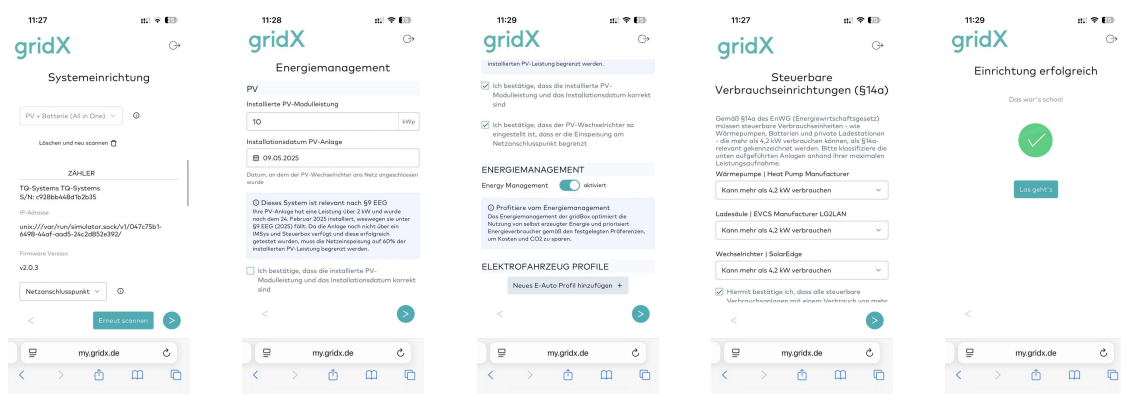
11:27

gridX

Systemeinrichtung

PV + Batterie (All in One)

Löschen und neu scannen

ZÄHLER

TQ-Systems TQ-Systems
S/N: c928bb448d1b2b35

IP-Adresse

unix:///var/run/simulator.sock/v1/047c75b1-6498-44af-aad5-24c2d852e392/

Firmware Version

v2.0.3

Netzanschlusspunkt

Erneut scannen

my.gridx.de

11:28

gridX

Energiemanagement

PV

Installierte PV-Modulleistung

10 kWp

Installationsdatum PV-Anlage

09.05.2025

Datum, an dem der PV-Wechselrichter ans Netz angeschlossen wurde

Dieses System ist relevant nach §9 EEG
Ihre PV-Anlage hat eine Leistung über 2 kW und wurde nach dem 24. Februar 2025 installiert, weswegen sie unter §9 EEG (2025) fällt. Da die Anlage noch nicht über ein iMSys und Steuerbox verfügt und diese erfolgreich getestet wurden, muss die Netzeinspeisung auf 60% der installierten PV-Leistung begrenzt werden.

Ich bestätige, dass die installierte PV-Modulleistung und das Installationsdatum korrekt sind

my.gridx.de

11:29

gridX

installierten PV-Leistung begrenzt werden.

Ich bestätige, dass die installierte PV-Modulleistung und das Installationsdatum korrekt sind

Ich bestätige, dass der PV-Wechselrichter so eingestellt ist, dass er die Einspeisung am Netzanschlusspunkt begrenzt

ENERGIEMANAGEMENT

Energy Management aktiviert

Profitiere vom Energiemanagement
Das Energiemanagement der gridBox optimiert die Nutzung von selbst erzeugter Energie und priorisiert Energieverbraucher gemäß den festgelegten Präferenzen, um Kosten und CO2 zu sparen.

ELEKTROFAHRZEUG PROFILE

Neues E-Auto Profil hinzufügen +

my.gridx.de

11:27

gridX

Steuerbare Verbrauchseinrichtungen (§14a)

Gemäß §14a des EnWG (Energiewirtschaftsgesetz) müssen steuerbare Verbrauchseinheiten - wie Wärmepumpen, Batterien und private Ladestationen - die mehr als 4,2 kW verbrauchen können, als §14a-relevant gekennzeichnet werden. Bitte klassifiziere die unten aufgeführten Anlagen anhand ihrer maximalen Leistungsaufnahme.

Wärmepumpe | Heat Pump Manufacturer

Kann mehr als 4,2 kW verbrauchen

Ladesäule | EVCS Manufacturer LG2LAN

Kann mehr als 4,2 kW verbrauchen

Wechselrichter | SolarEdge

Kann mehr als 4,2 kW verbrauchen

Hiermit bestätige ich, dass alle steuerbare Verbrauchsanlagen mit einem Verbrauch von mehr

my.gridx.de

11:29

gridX

Einrichtung erfolgreich

Das war's schon!

Los geht's

my.gridx.de